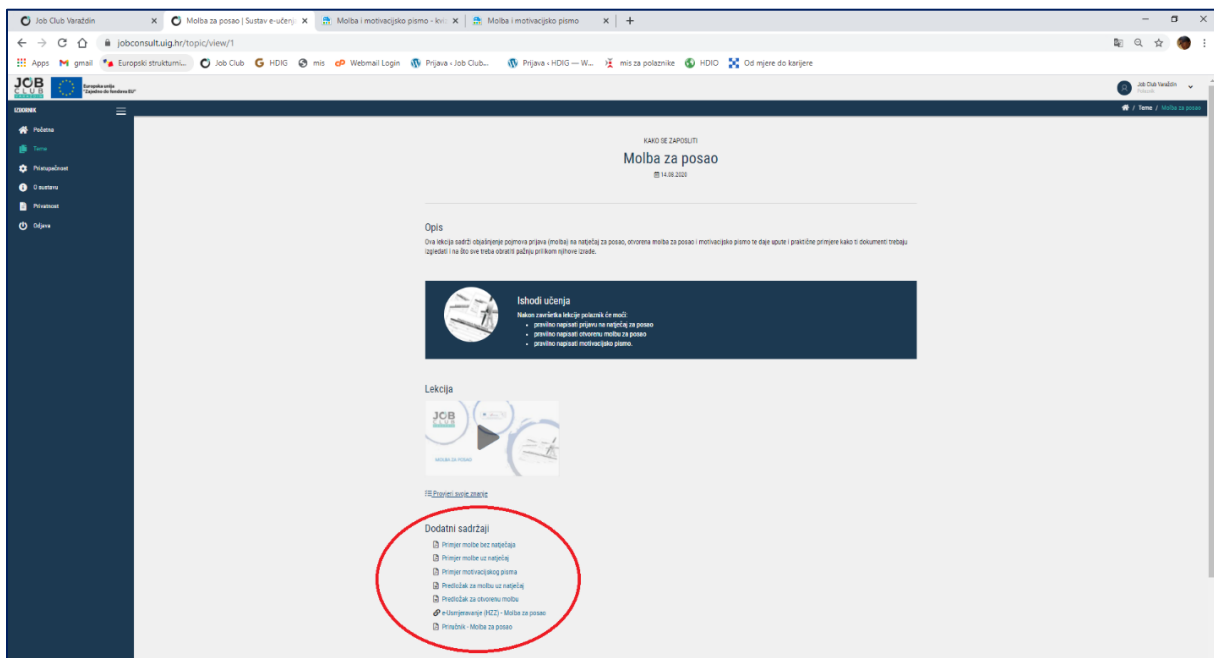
Job Club Varaždin × Molba za posao | Sustav e-učenj × Molba i motivacijsko pismo - kviz × Molba i motivacijsko pismo × +

jobconsult.uig.hr/topic/view/1

Apps gmail Europski strukturni... Job Club HDIG mis Webmail Login Prijava ‹ Job Club... Prijava ‹ HDIG — W... mis za polaznike HDIO Od mjere do karijere

JOB CLUB Europska unija "Zajedno do fondova EU"

Job Club Varaždin Polaznik

IZBORNIK

Početna
Teme
Pristupačnost
O sustavu
Privatnost
Odjava

/ Teme / Molba za posao

KAKO SE ZAPOSLITI
Molba za posao
14.08.2020

Opis
Ova lekcija sadrži objašnjenje pojmova prijava (molba) na natječaj za posao, otvorena molba za posao i motivacijsko pismo te daje upute i praktične primjere kako ti dokumenti trebaju izgledati i na što sve treba obratiti pažnju prilikom njihove izrade.

Ishodi učenja
Nakon završetka lekcije polaznik će moći:
• pravilno napisati prijavu na natječaj za posao
• pravilno napisati otvorenu molbu za posao
• pravilno napisati motivacijsko pismo.

Lekcija

JOB CLUB
MOLBA ZA POSAO

Provjeri svoje znanje

Dodatni sadržaji
Primjer molbe bez natječaja
Primjer molbe uz natječaj
Primjer motivacijskog pisma
Predložak za molbu uz natječaj
Predložak za otvorenu molbu
e-Usmjeravanje (HZZ) - Molba za posao
Priručnik - Molba za posao